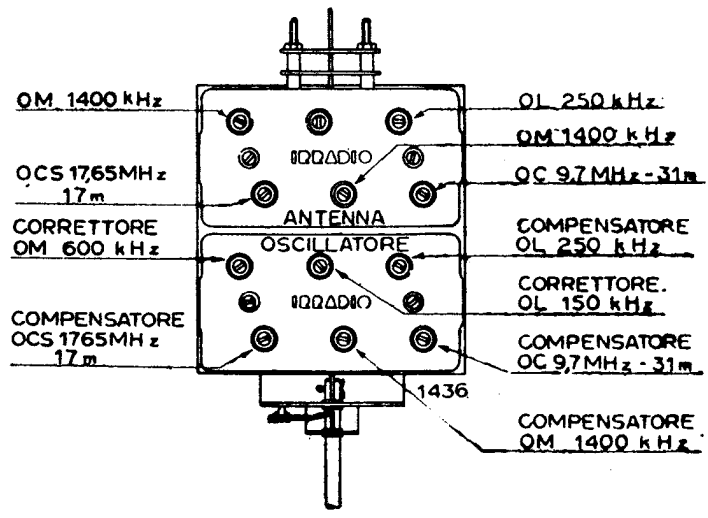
OM 1400 kHz

OL 250 kHz

OM 1400 kHz

IRRADIO

OCS 17,65MHz
17m

OC 9,7 MHz - 31m

ANTENNA

CORRETTORE
OM 600 kHz

OSCILLATORE

COMPENSATORE
OL 250 kHz

IRRADIO

CORRETTORE.
OL 150 kHz

COMPENSATORE
OCS 1765MHz
17m

COMPENSATORE
OC 9,7MHz - 31m

1436

COMPENSATORE
OM 1400 kHz